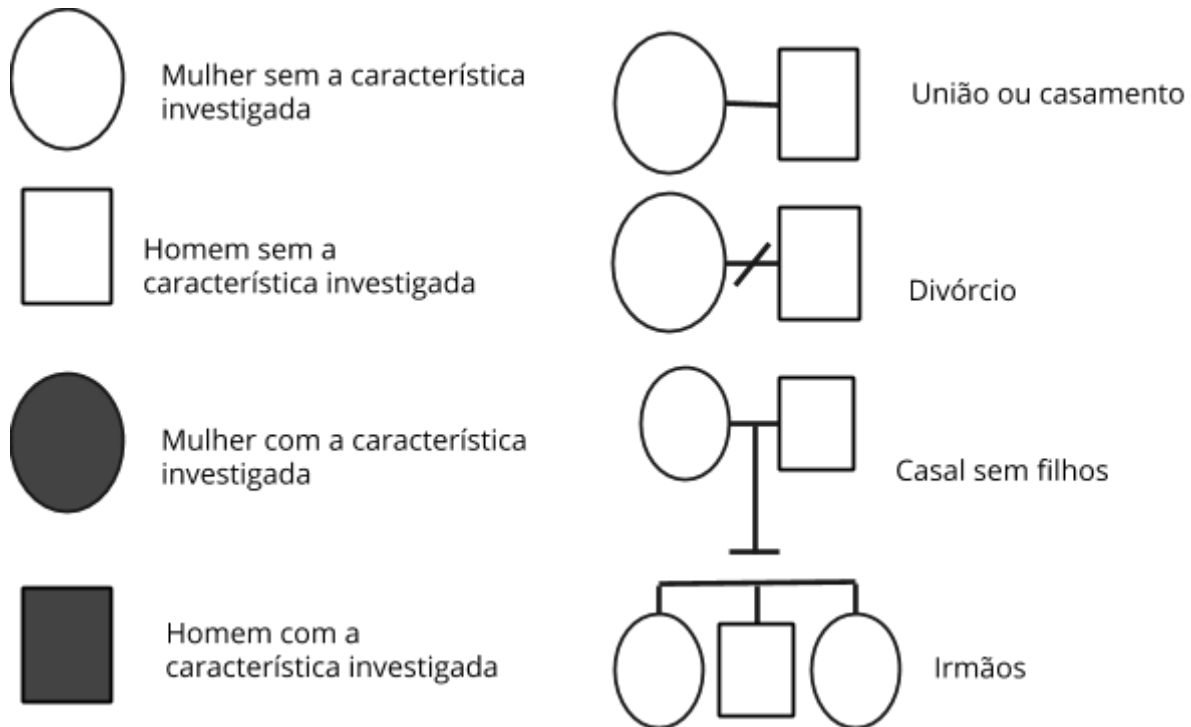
Mulher sem a característica investigada

Homem sem a característica investigada

Mulher com a característica investigada

Homem com a característica investigada

União ou casamento

Divórcio

Casal sem filhos

Irmãos